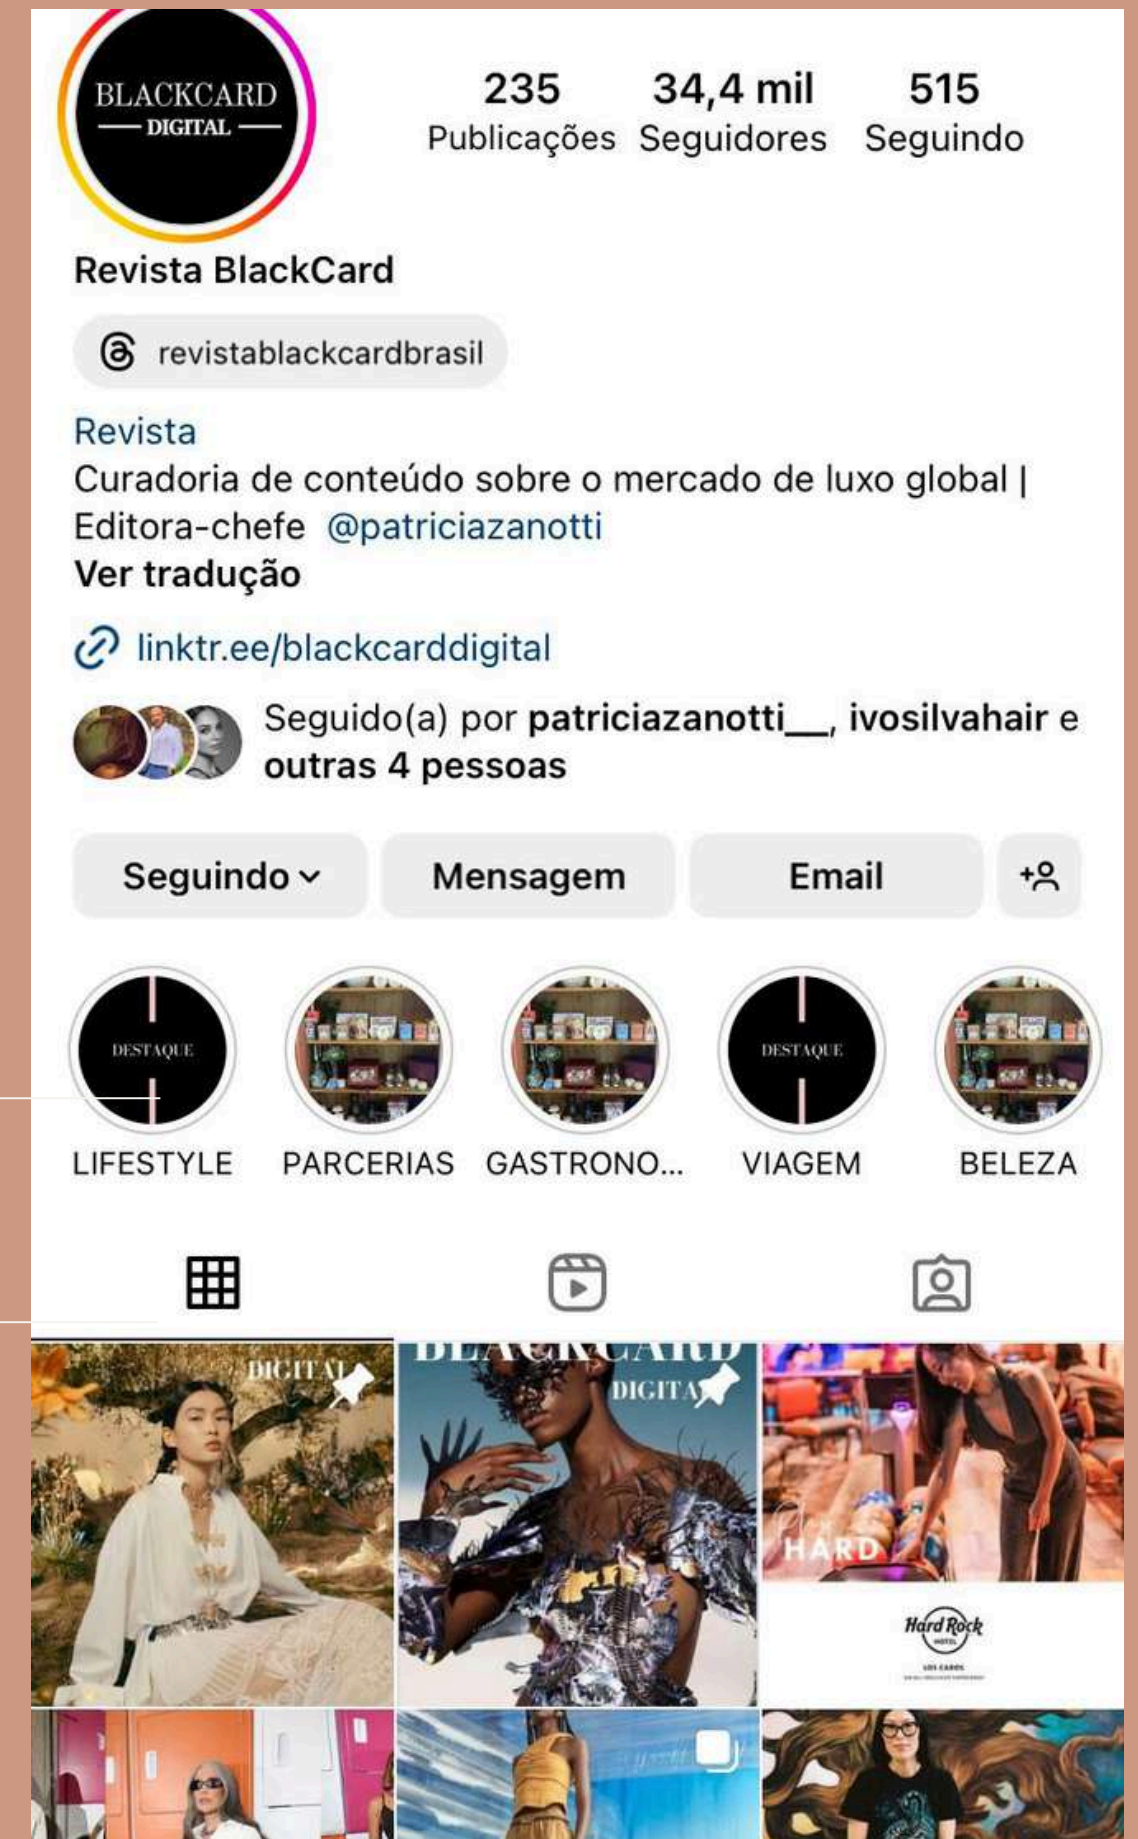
BLACKCARD
DIGITAL

235
Publicações

34,4 mil
Seguidores

515
Seguindo

Revista BlackCard

revistablackcardbrasil

Revista
Curadoria de conteúdo sobre o mercado de luxo global | Editora-chefe @patriciazanotti
Ver tradução

linktr.ee/blackcarddigital

Seguido(a) por patriciazanotti__, ivosilvahair e outras 4 pessoas

Seguindo
Mensagem
Email

DESTAQUE
LIFESTYLE
PARCERIAS
GASTRONO...
DESTAQUE
VIAGEM
BELEZA

DIGITAL
BLACKCARD
DIGITAL
HARD
Hard Rock
HOTEL
LOS CABOS